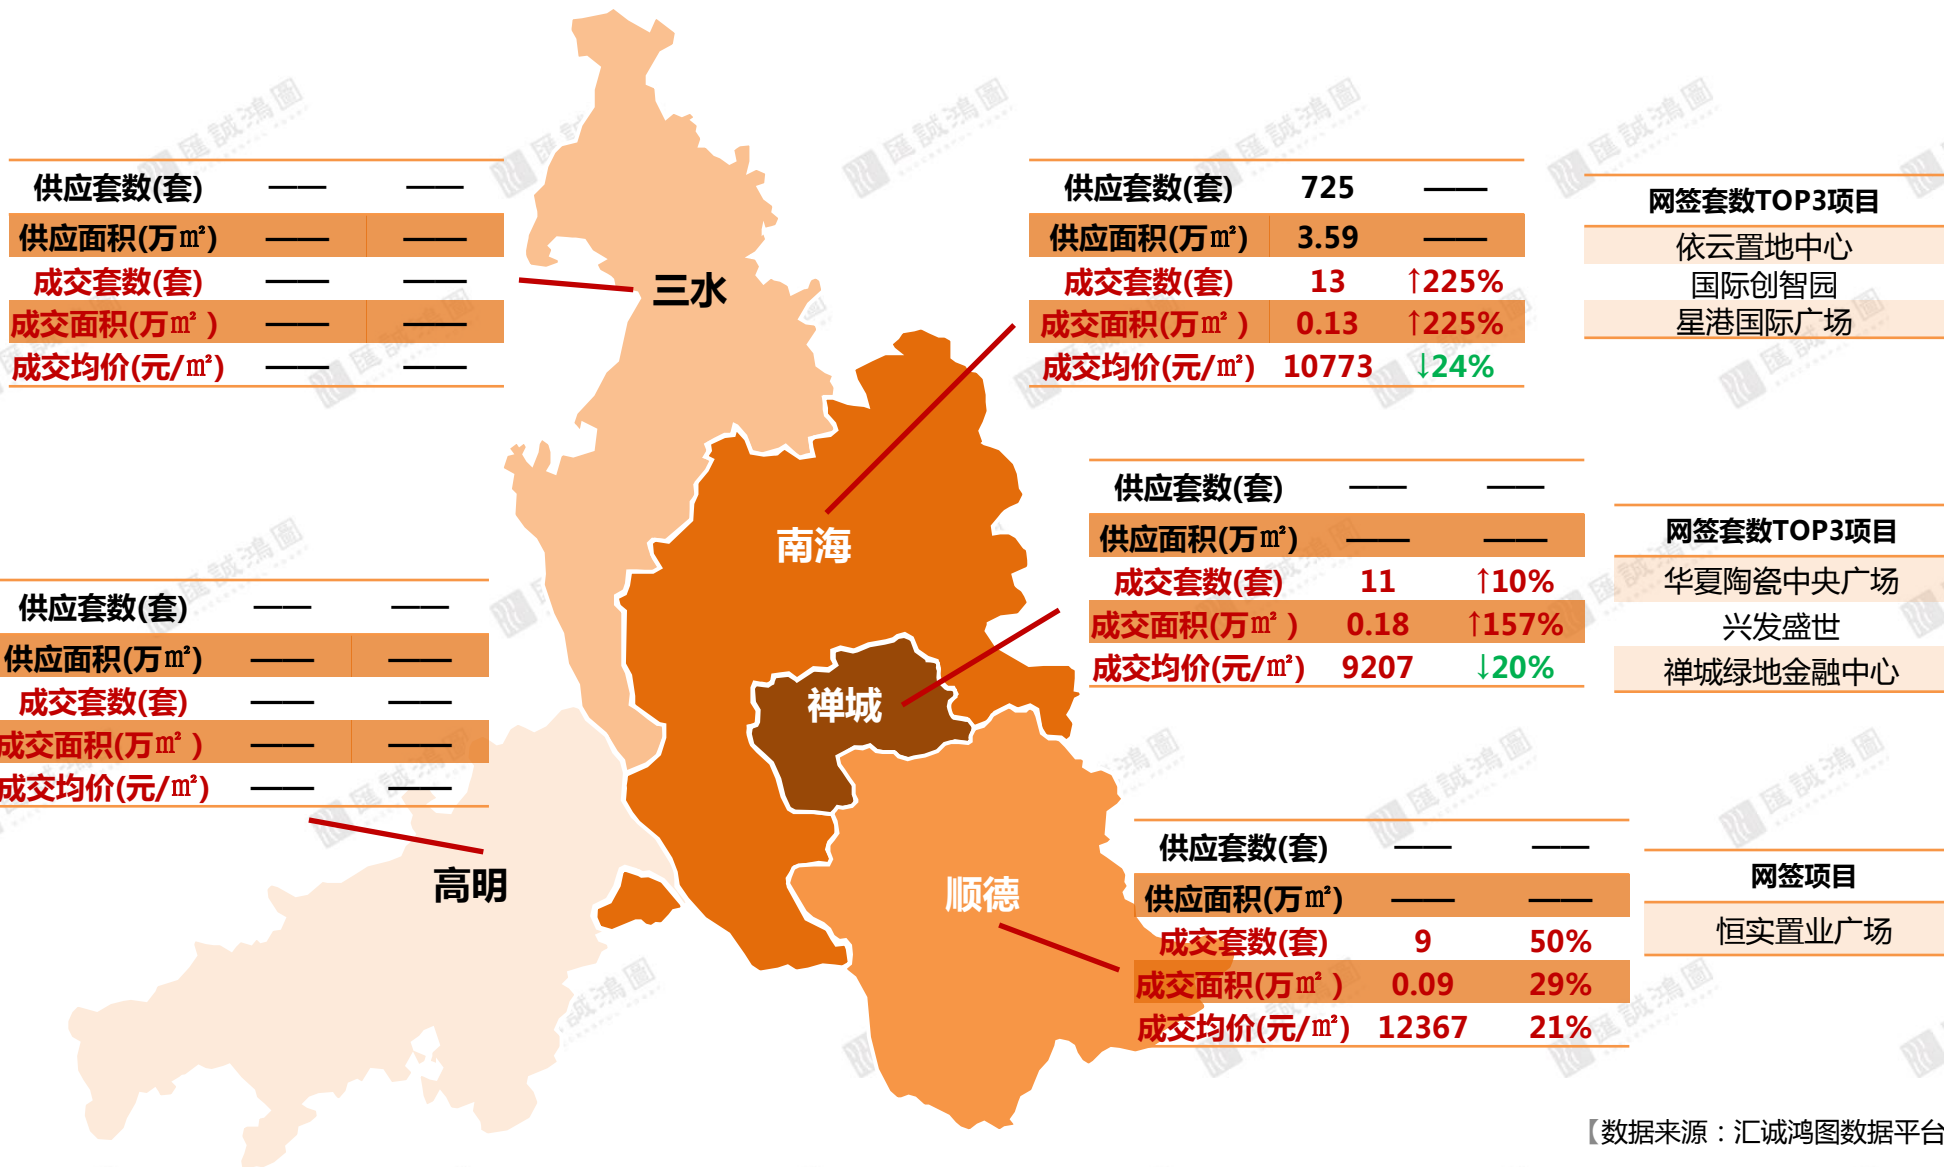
| 供应套数(套) | —— | —— |
|---|---|---|
| 供应面积(万㎡) | —— | —— |
| 成交套数(套) | —— | —— |
| 成交面积(万㎡) | —— | —— |
| 成交均价(元/㎡) | —— | —— |

三水

| 供应套数(套) | 725 | —— |
|---|---|---|
| 供应面积(万㎡) | 3.59 | —— |
| 成交套数(套) | 13 | ↑225% |
| 成交面积(万㎡) | 0.13 | ↑225% |
| 成交均价(元/㎡) | 10773 | ↓24% |

| 网签套数TOP3项目 |
|---|
| 依云置地中心 |
| 国际创智园 |
| 星港国际广场 |

南海

| 供应套数(套) | —— | —— |
|---|---|---|
| 供应面积(万㎡) | —— | —— |
| 成交套数(套) | 11 | ↑10% |
| 成交面积(万㎡) | 0.18 | ↑157% |
| 成交均价(元/㎡) | 9207 | ↓20% |

| 网签套数TOP3项目 |
|---|
| 华夏陶瓷中央广场 |
| 兴发盛世 |
| 禅城绿地金融中心 |

| 供应套数(套) | —— | —— |
|---|---|---|
| 供应面积(万㎡) | —— | —— |
| 成交套数(套) | —— | —— |
| 成交面积(万㎡) | —— | —— |
| 成交均价(元/㎡) | —— | —— |

禅城

高明

顺德

| 供应套数(套) | —— | —— |
|---|---|---|
| 供应面积(万㎡) | —— | —— |
| 成交套数(套) | 9 | 50% |
| 成交面积(万㎡) | 0.09 | 29% |
| 成交均价(元/㎡) | 12367 | 21% |

| 网签项目 |
|---|
| 恒实置业广场 |

【数据来源：汇诚鸿图数据平台